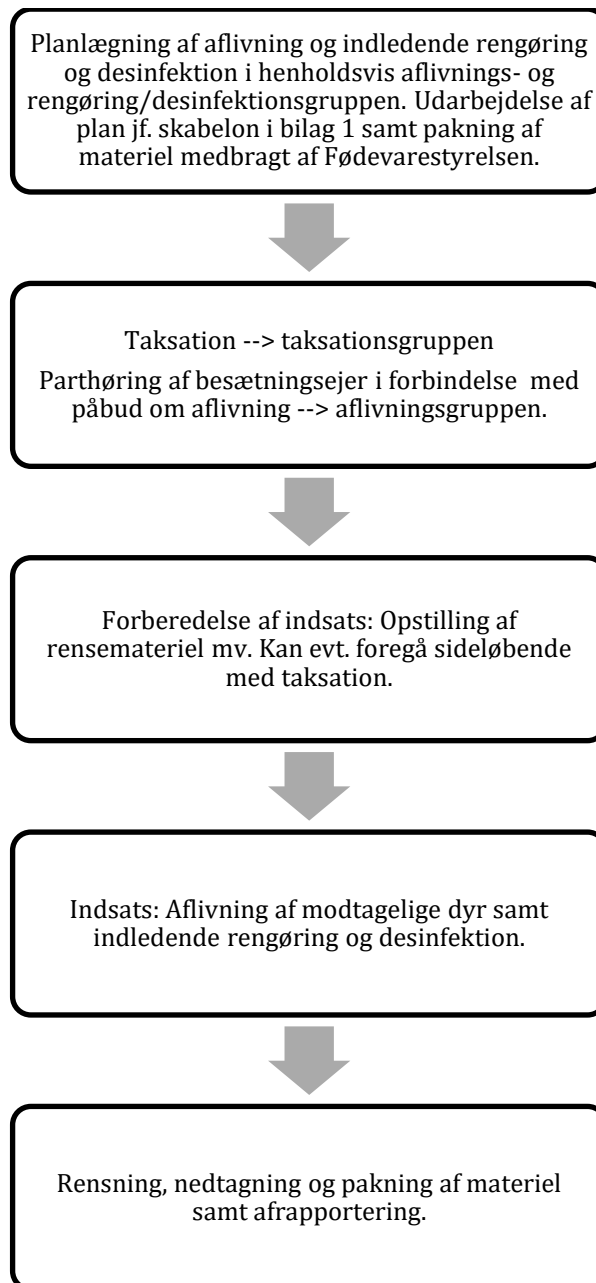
Planlægning af aflivning og indledende rengøring og desinfektion i henholdsvis aflivnings- og rengøring/desinfektionsgruppen. Udarbejdelse af plan jf. skabelon i bilag 1 samt pakning af materiel medbragt af Fødevarestyrelsen.

Taksation --> taksationsgruppen

Parthøring af besætningsejer i forbindelse med påbud om aflivning --> aflivningsgruppen.

Forberedelse af indsats: Opstilling af rensemateriel mv. Kan evt. foregå sideløbende med taksation.

Indsats: Aflivning af modtagelige dyr samt indledende rengøring og desinfektion.

Rensning, nedtagning og pakning af materiel samt afrapportering.